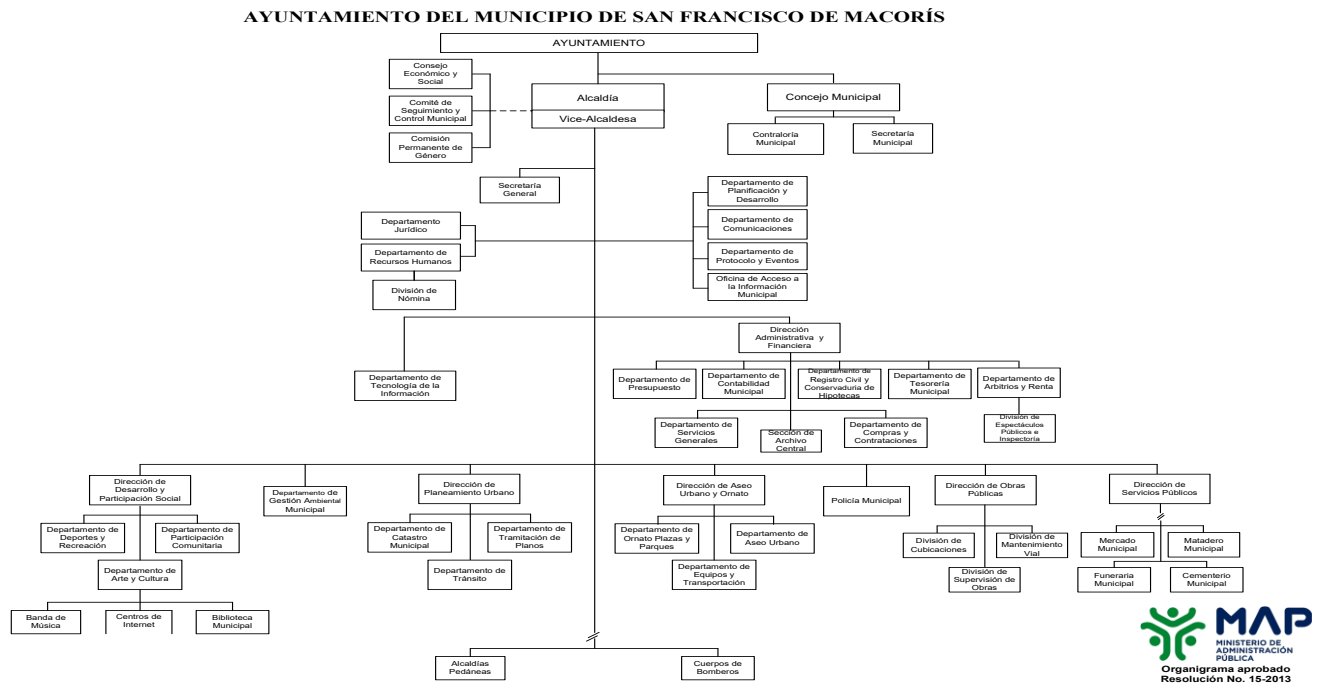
AYUNTAMIENTO DEL MUNICIPIO DE SAN FRANCISCO DE MACORÍS

AYUNTAMIENTO

Consejo Económico y Social

Comité de Seguimiento y Control Municipal

Comisión Permanente de Género

Alcaldía

Vice-Alcaldesa

Concejo Municipal

Contraloría Municipal

Secretaría Municipal

Secretaría General

Departamento de Planificación y Desarrollo

Departamento de Comunicaciones

Departamento de Protocolo y Eventos

Oficina de Acceso a la Información Municipal

Departamento Jurídico

Departamento de Recursos Humanos

División de Nómina

Dirección Administrativa y Financiera

Departamento de Tecnología de la Información

Departamento de Presupuesto

Departamento de Contabilidad Municipal

Departamento de Registro Civil y Conservaduría de Hipotecas

Departamento de Tesorería Municipal

Departamento de Arbitrios y Renta

División de Espectáculos Públicos e Inspectoría

Departamento de Servicios Generales

Sección de Archivo Central

Departamento de Compras y Contrataciones

Dirección de Desarrollo y Participación Social

Departamento de Gestión Ambiental Municipal

Dirección de Planeamiento Urbano

Dirección de Aseo Urbano y Ornato

Policía Municipal

Dirección de Obras Públicas

Dirección de Servicios Públicos

Departamento de Deportes y Recreación

Departamento de Participación Comunitaria

Departamento de Arte y Cultura

Banda de Música

Centros de Internet

Biblioteca Municipal

Departamento de Catastro Municipal

Departamento de Tramitación de Planos

Departamento de Tránsito

Departamento de Ornato Plazas y Parques

Departamento de Aseo Urbano

Departamento de Equipos y Transportación

División de Cubicaciones

División de Mantenimiento Vial

División de Supervisión de Obras

Mercado Municipal

Matadero Municipal

Funeraria Municipal

Cementerio Municipal

Alcaldías Pedáneas

Cuerpos de Bomberos

MAP
MINISTERIO DE ADMINISTRACIÓN PÚBLICA
Organigrama aprobado
Resolución No. 15-2013